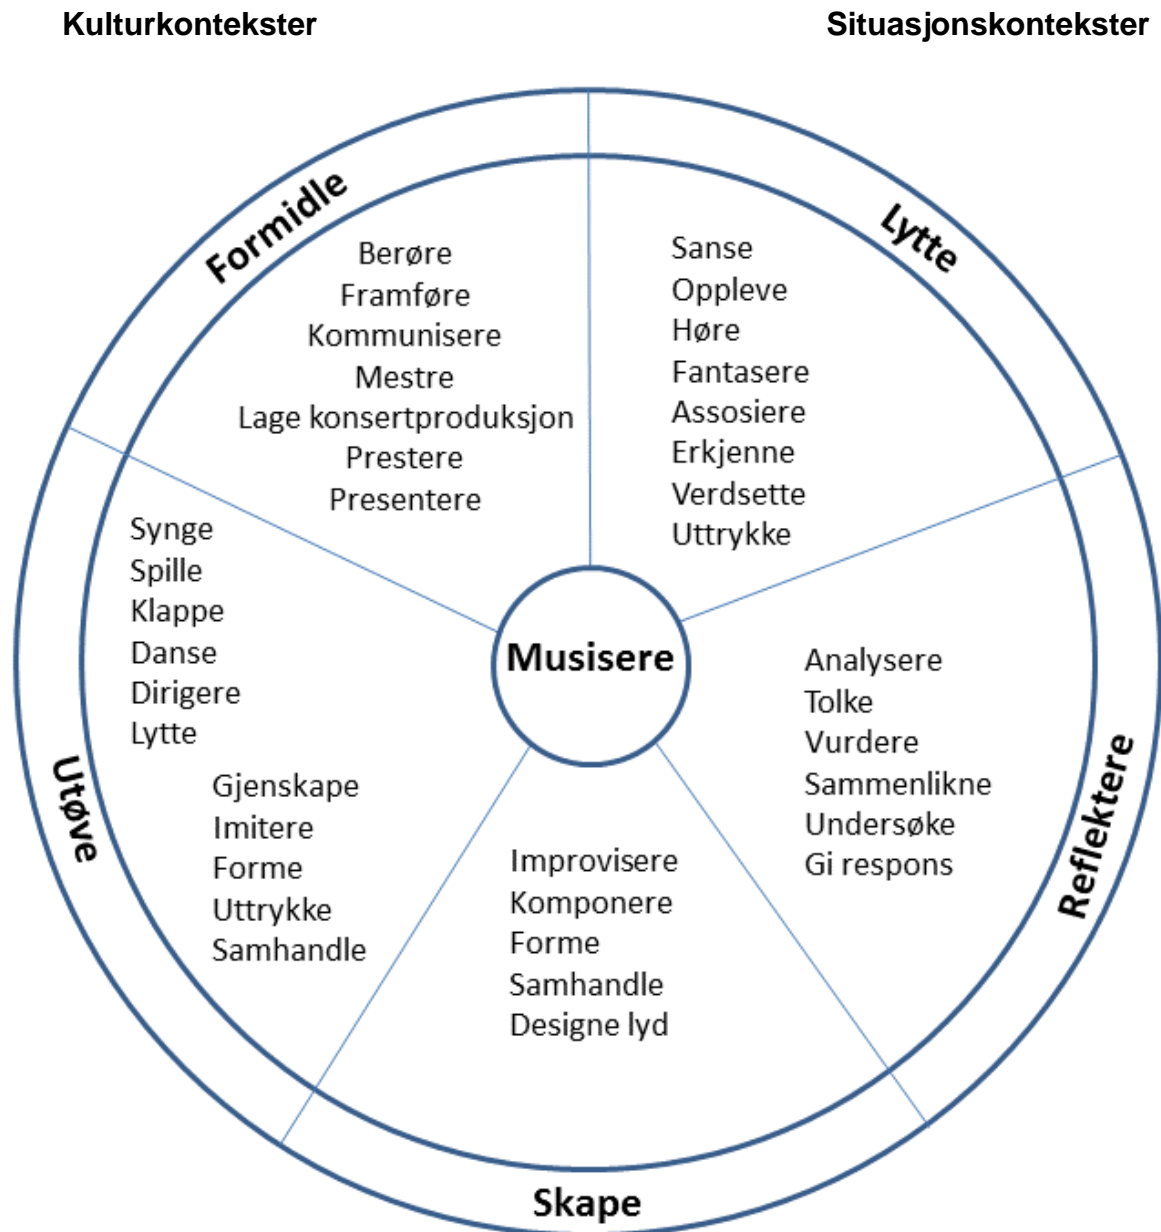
Kulturkontekster

Situasjonskontekster

Formidle

Berøre
Framføre
Kommunisere
Mestre
Lage konsertproduksjon
Prestere
Presentere

Lytte

Sanse
Oppleve
Høre
Fantasere
Assosiere
Erkjenne
Verdsette
Uttrykke

Utøve

Synge
Spille
Klappe
Danse
Dirigere
Lytte

Gjenskape
Imitere
Forme
Uttrykke
Samhandle

Musisere

Reflektere

Analysere
Tolke
Vurdere
Sammenlikne
Undersøke
Gi respons

Skape

Improvisere
Komponere
Forme
Samhandle
Designe lyd